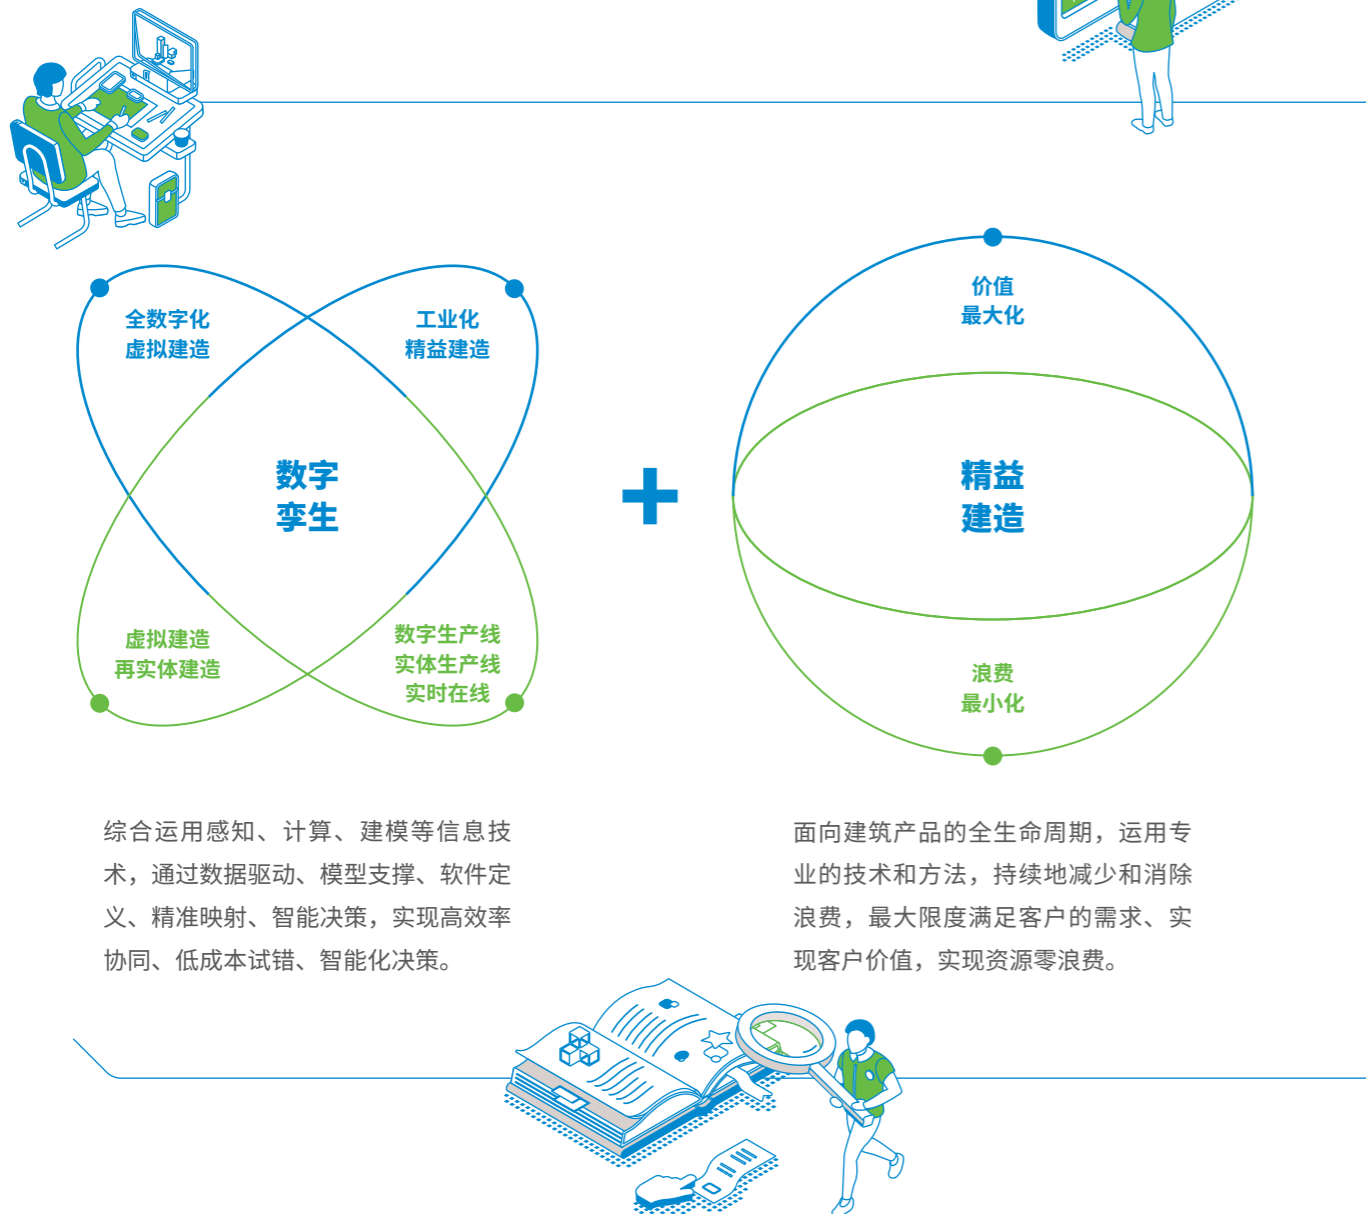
全数字化
虚拟建造

工业化
精益建造

数字
孪生

虚拟建造
再实体建造

数字生产线
实体生产线
实时在线

+

价值
最大化

精益
建造

浪费
最小化

综合运用感知、计算、建模等信息技术，通过数据驱动、模型支撑、软件定义、精准映射、智能决策，实现高效率协同、低成本试错、智能化决策。

面向建筑产品的全生命周期，运用专业的技术和方法，持续地减少和消除浪费，最大限度满足客户的需求、实现客户价值，实现资源零浪费。